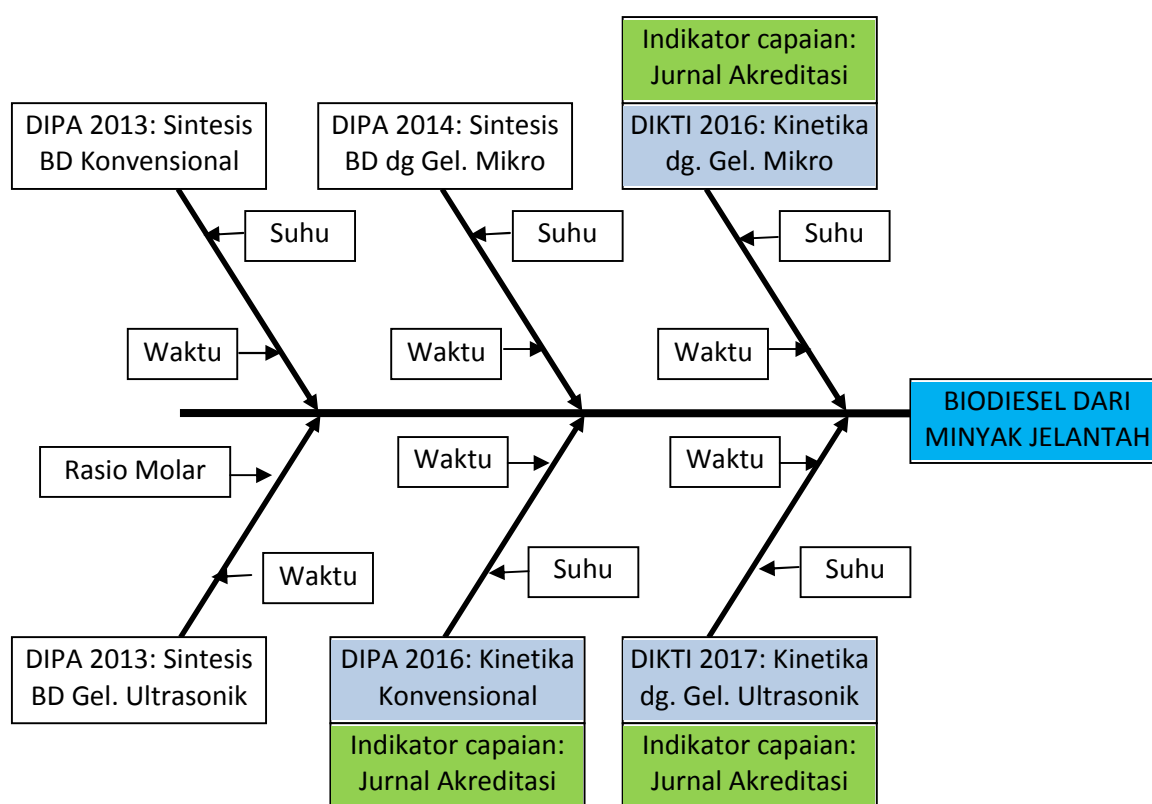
Indikator capaian: Jurnal Akreditasi

DIPA 2013: Sintesis BD Konvensional

DIPA 2014: Sintesis BD dg Gel. Mikro

DIKTI 2016: Kinetika dg. Gel. Mikro

Suhu

Suhu

Suhu

Waktu

Waktu

Waktu

BIODIESEL DARI MINYAK JELANTAH

Rasio Molar

Waktu

Waktu

Waktu

Suhu

Suhu

DIPA 2013: Sintesis BD Gel. Ultrasonik

DIPA 2016: Kinetika Konvensional

DIKTI 2017: Kinetika dg. Gel. Ultrasonik

Indikator capaian: Jurnal Akreditasi

Indikator capaian: Jurnal Akreditasi